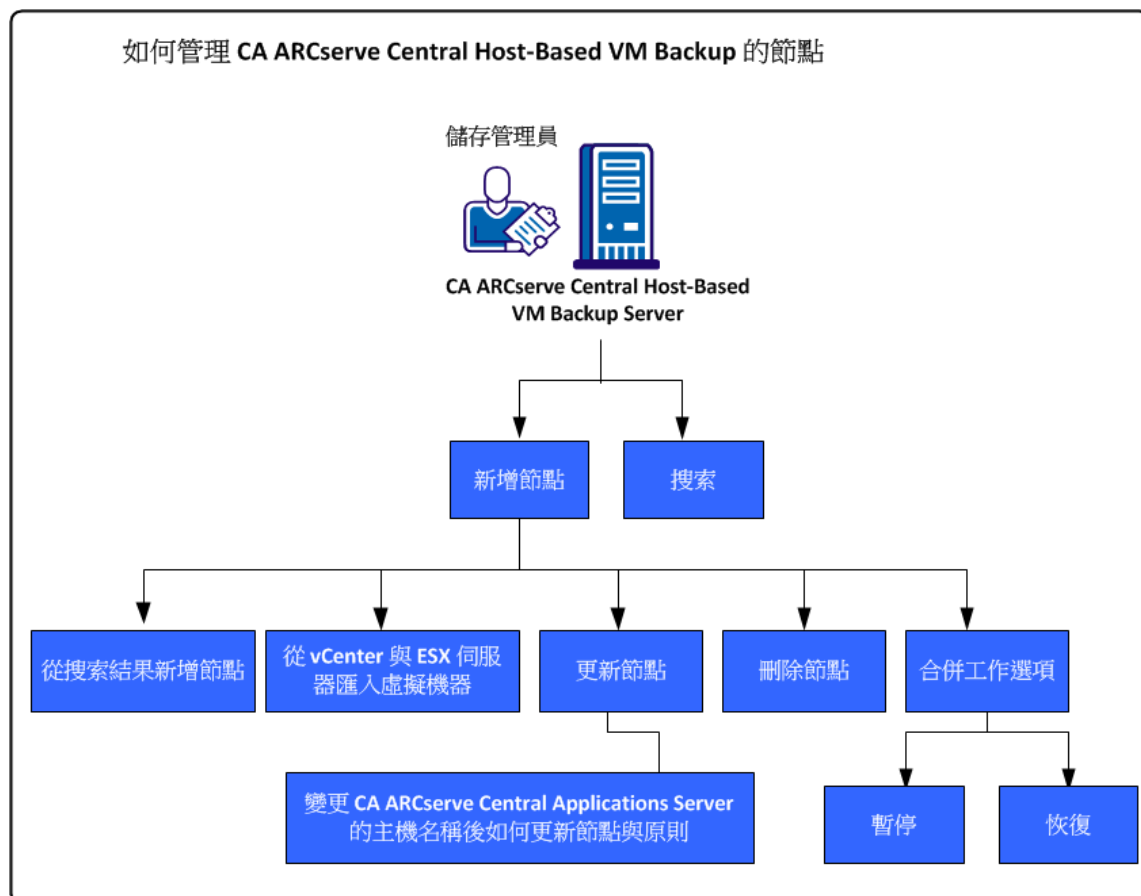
如何管理 CA ARCserve Central Host-Based VM Backup 的節點

儲存管理員

CA ARCserve Central Host-Based VM Backup Server

新增節點

搜索

從搜索結果新增節點

從 vCenter 與 ESX 伺服器匯入虛擬機器

更新節點

刪除節點

合併工作選項

變更 CA ARCserve Central Applications Server 的主機名稱後如何更新節點與原則

暫停

恢復